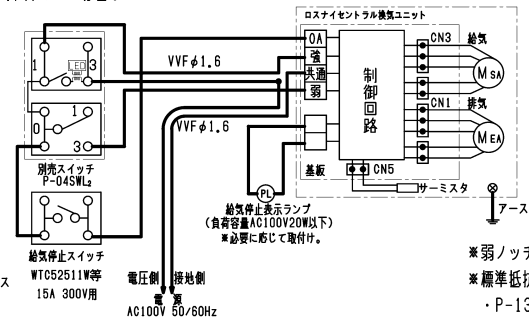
ロスナイセントラル換気ユニット

1
LED
3
0
1
3

VVFφ1.6
OA
強
共通
弱
制御回路
CN3
給気
$M_{SA}$
CN1
排気
$M_{EA}$
VVFφ1.6
基板
CN5
サーミスタ
アース

別売スイッチ
P-04SWL₂

PL
給気停止表示ランプ
(負荷容量AC100V20W以下)
※必要に応じて取付け。

給気停止スイッチ
WTC52511W等
15A 300V用

電圧側 接地側
電源
AC100V 50/60Hz

※弱ノッ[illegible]
※標準抵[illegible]
・P-13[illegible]
ス